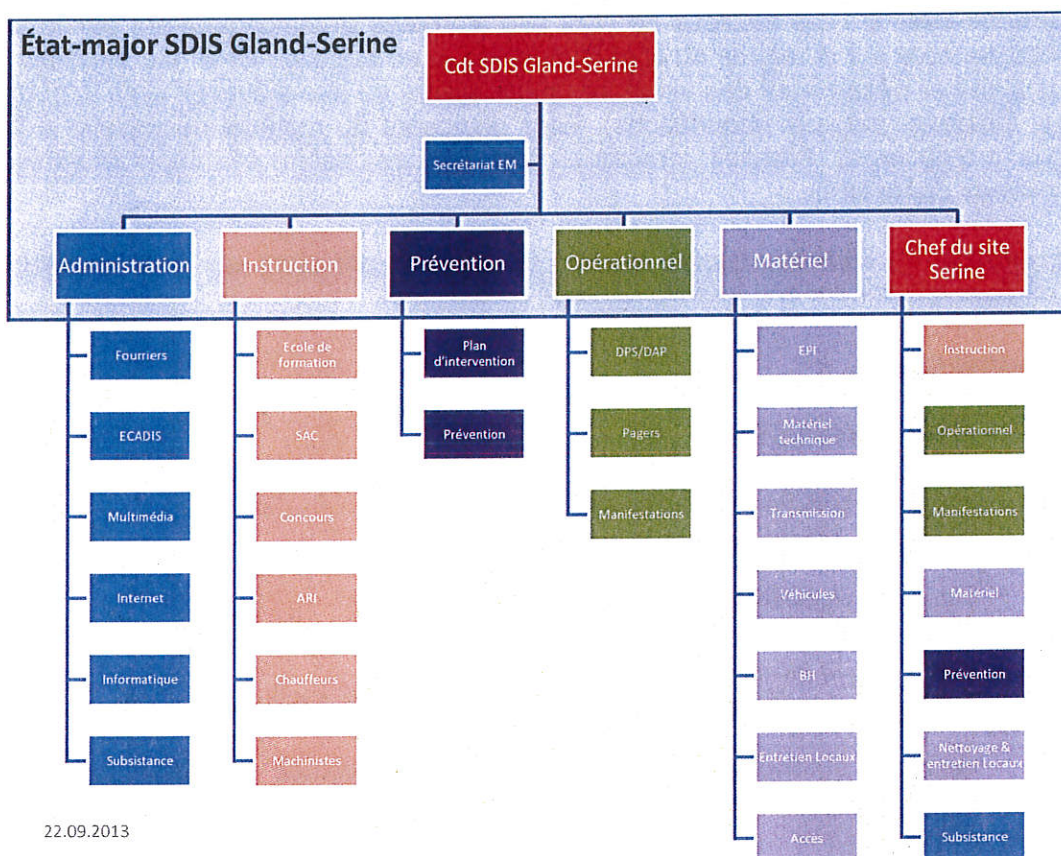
État-major SDIS Gland-Serine

Cdt SDIS Gland-Serine

Secrétariat EM

Administration

Fourriers

ECADIS

Multimédia

Internet

Informatique

Subsistance

Instruction

Ecole de formation

SAC

Concours

ARI

Chauffeurs

Machinistes

Prévention

Plan d'intervention

Prévention

Opérationnel

DPS/DAP

Pagers

Manifestations

Matériel

EPI

Matériel technique

Transmission

Véhicules

BH

Entretien Locaux

Accès

Chef du site Serine

Instruction

Opérationnel

Manifestations

Matériel

Prévention

Nettoyage & entretien Locaux

Subsistance

22.09.2013